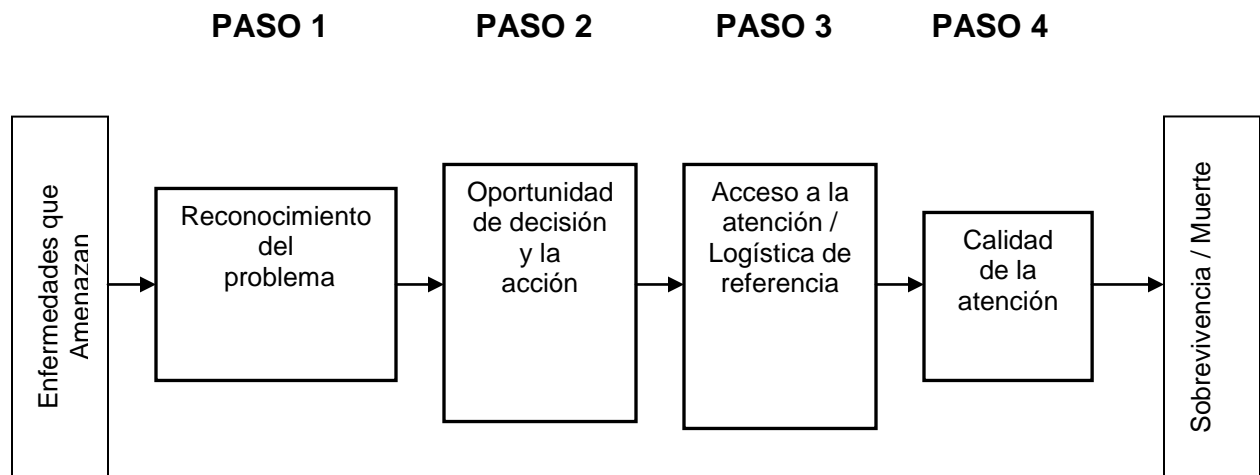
PASO 1 PASO 2 PASO 3 PASO 4

Enfermedades que Amenazan

Reconocimiento del problema

Oportunidad de decisión y la acción

Acceso a la atención / Logística de referencia

Calidad de la atención

Sobrevivencia / Muerte